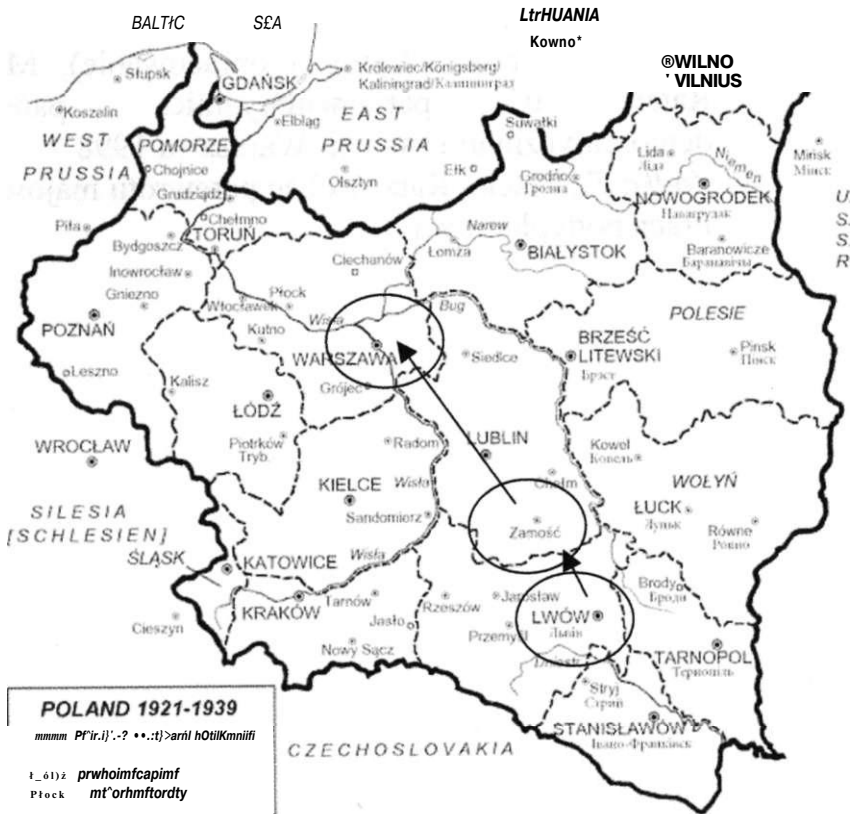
BALTłC SEA

LtrHUANIA
Kowno*

®WILNO
' VILNIUS

Słupsk
GDAŃSK
Krolewiec/Königsberg/ Kaliningrad/Калининград
Koszalin
EAST
Elbląg
WEST
POMORZE
PRUSSIA
Suwałki
Lida Лiда
Minsk Мiнск
PRUSSIA
Chojnice
Ełk
Grodno Гродна
Niemen
NOWOGRÓDEK Навагрудак
Grudziądz
Olsztyn
U S S R
Piła
Chełmno
TORUŃ
Narew
Bydgoszcz
Ciechanów
Łomża
BIAŁYSTOK
Baranowicze Баранавiчы
Inowrocław
Gniezno
Płock
Bug
POLESIE
POZNAŃ
Włocławek
Wisła
Kutno
BRZEŚĆ LITEWSKI Брэст
Pinsk Пiнск
WARSZAWA
Siedlce
Leszno
Kalisz
Grójec
ŁÓDŹ
LUBLIN
Kowel Ковель
WROCŁAW
Piotrków Tryb.
Radom
Chełm
WOŁYŃ
KIELCE
Wisła
SILESIA
Sandomierz
Zamość
ŁUCK Луцк
Równe Ровно
[SCHLESIEN]
ŚLĄSK
KATOWICE
Wisła
Brody Броди
Jarosław
KRAKÓW
Tarnów
Rzeszów
LWÓW Львiв
Cieszyn
Jasło
Przemyśl
TARNOPOL Тернопiль
Nowy Sącz
Dniestr
Stryj Стрий
STANISŁAWÓW Iвано-Франкiвськ
CZECHOSLOVAKIA

POLAND 1921-1939
mmmm Pf'ir.i}'.-? ••.:t}>arıl hOtilKmniifi
ł_ól)ż prwhoimfcapimf
Płock mt^orhmftordty